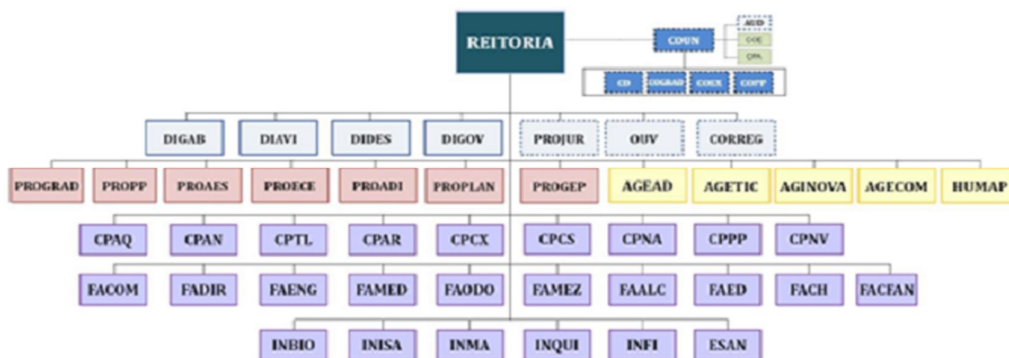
REITORIA

COUN

AGEO

COE

CPL

CD

CGRAD

COEX

COPP

DIGAB

DIAVI

DIDES

DIGOV

PROJUR

OUV

CORREG

PROGRAD

PROPP

PROAES

PROECE

PROADI

PROPLAN

PROGEP

AGEAD

AGETIC

AGINOVA

AGECOM

HUMAP

CPAQ

CPAN

CPTL

CPAR

CPCX

CPCS

CPNA

CPPP

CPNV

FACOM

FADIR

FAENG

FAMED

FAODO

FAMEZ

FAALC

FAED

FACH

FACFAN

INBIO

INISA

INMA

INQUI

INFI

ESAN